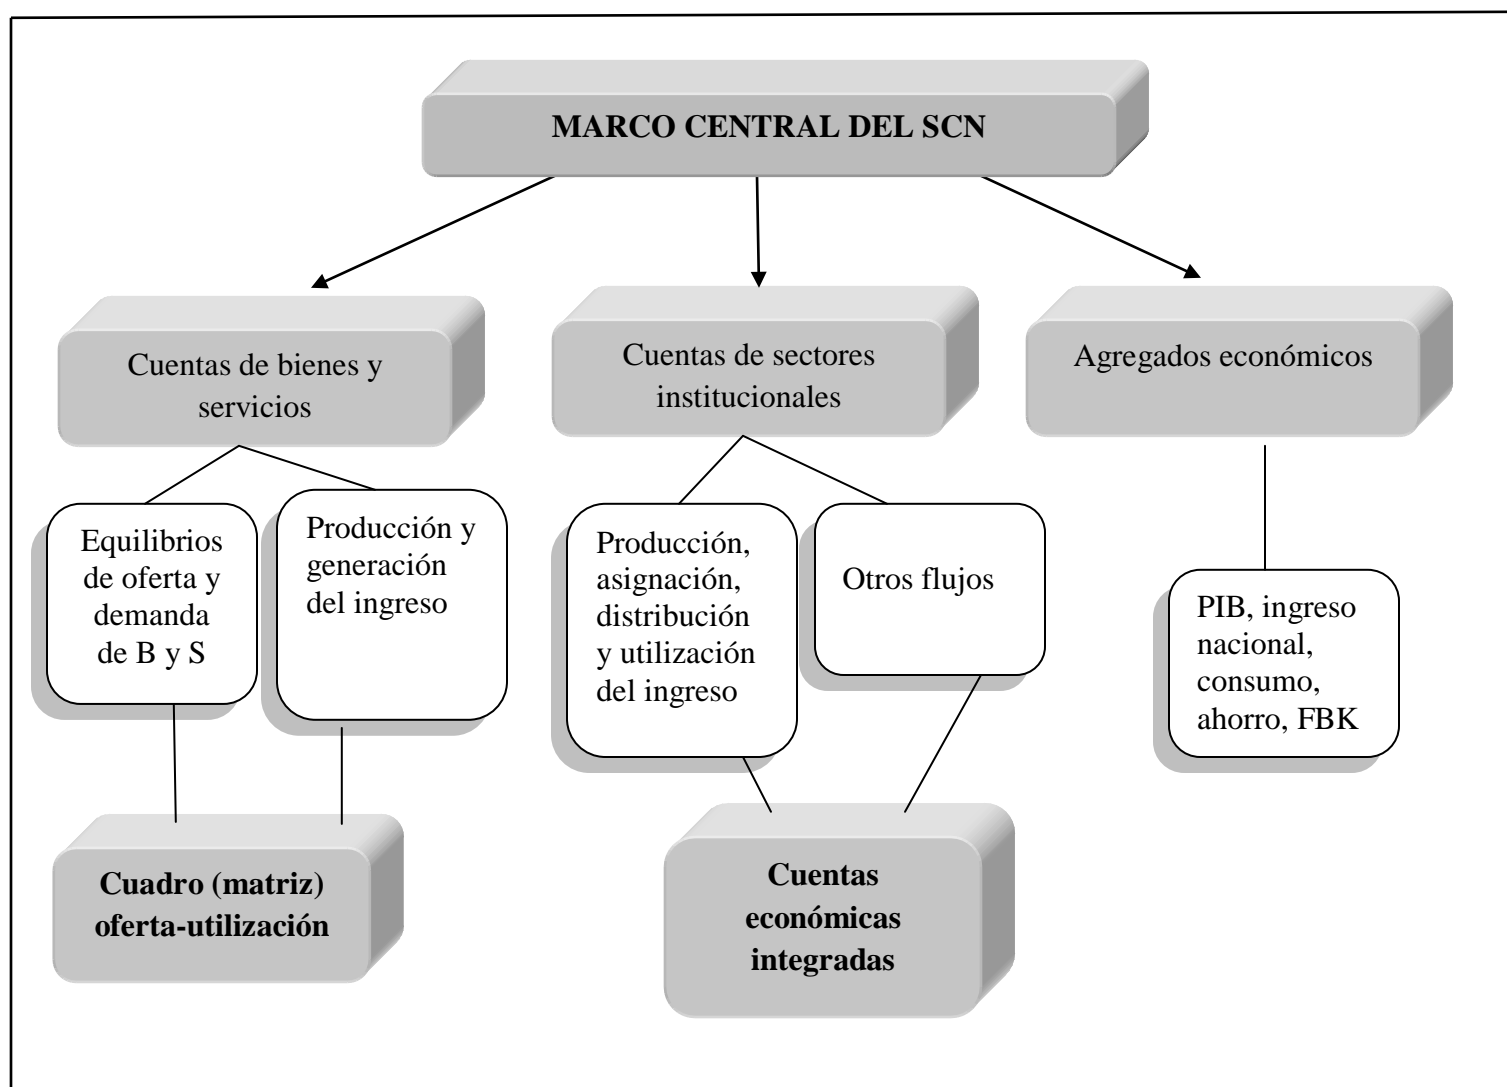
MARCO CENTRAL DEL SCN

Cuentas de bienes y servicios

Equilibrios de oferta y demanda de B y S

Producción y generación del ingreso

Cuadro (matriz) oferta-utilización

Cuentas de sectores institucionales

Producción, asignación, distribución y utilización del ingreso

Otros flujos

Cuentas económicas integradas

Agregados económicos

PIB, ingreso nacional, consumo, ahorro, FBK